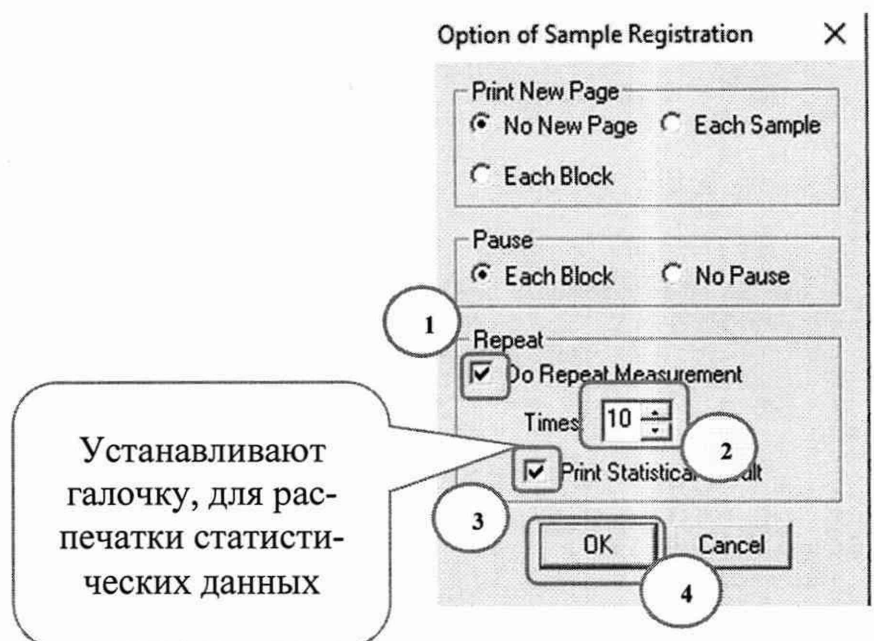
Option of Sample Registration ×

Print New Page
No New Page
Each Sample
Each Block

Pause
Each Block
No Pause

1

Repeat
Do Repeat Measurement
Times 10

2

Устанавливают галочку, для распечатки статистических данных

Print Statistical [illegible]ult

3

OK
Cancel

4